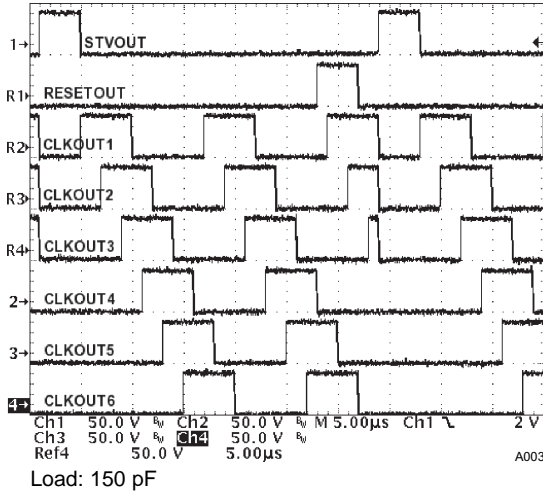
1→ STVOUT

R1→ RESETOUT

R2→ CLKOUT1

R3→ CLKOUT2

R4→ CLKOUT3

2→ CLKOUT4

3→ CLKOUT5

4→ CLKOUT6

Ch1 50.0 V $B_W$ Ch2 50.0 V $B_W$ M 5.00µs Ch1 ⌄ 2 V
Ch3 50.0 V $B_W$ Ch4 50.0 V $B_W$
Ref4 50.0 V 5.00µs

A003

Load: 150 pF